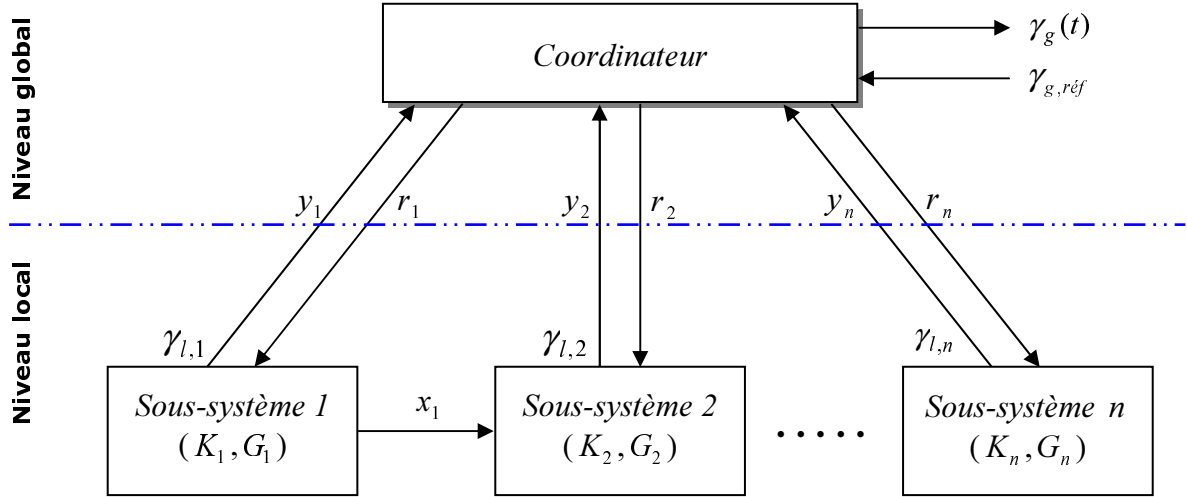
Niveau global

Niveau local

Coordinateur

$\gamma_g(t)$

$\gamma_{g,réf}$

$y_1$ $r_1$ $y_2$ $r_2$ $y_n$ $r_n$

$\gamma_{l,1}$ $\gamma_{l,2}$ $\gamma_{l,n}$

Sous-système 1 $(K_1, G_1)$

$x_1$

Sous-système 2 $(K_2, G_2)$

.....

Sous-système n $(K_n, G_n)$